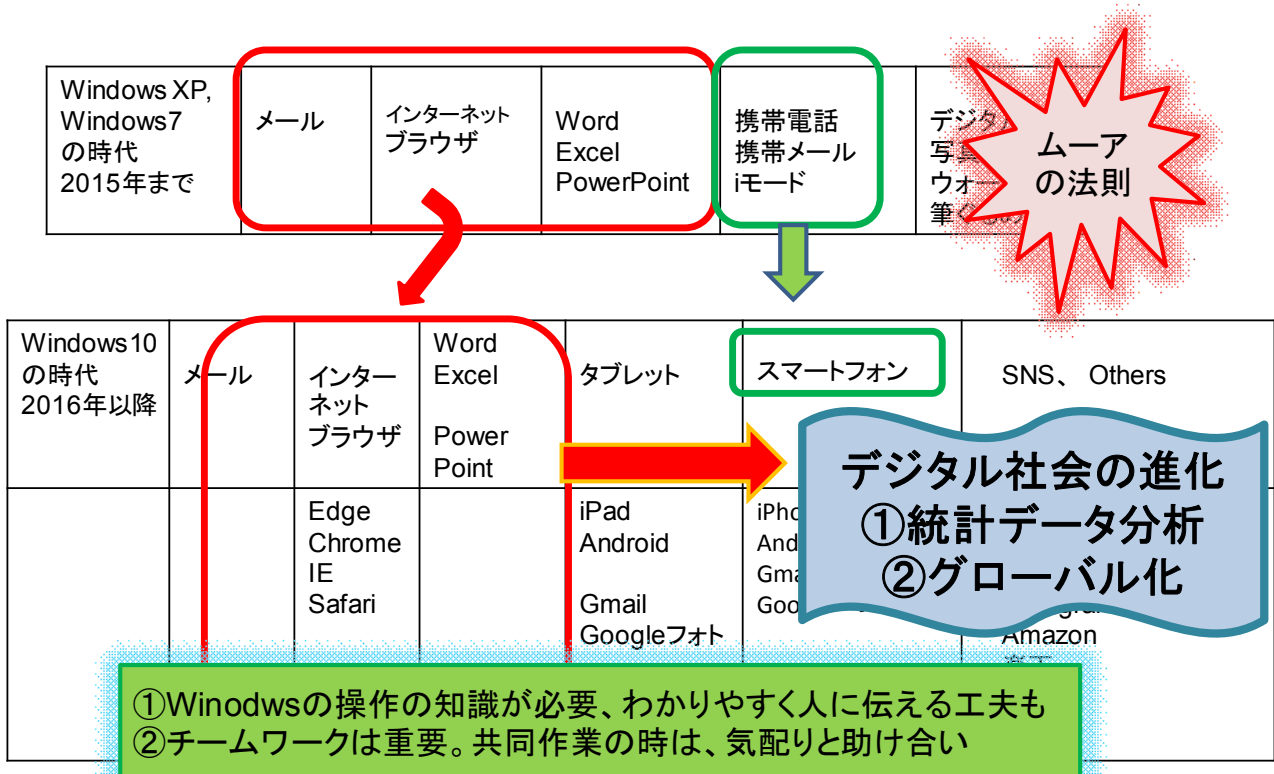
| Windows XP, Windows7 の時代 2015年まで | メール | インターネット ブラウザ | Word Excel PowerPoint | 携帯電話 携帯メール iモード | デジタ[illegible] 写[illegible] ウォー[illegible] 筆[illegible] |
|---|---|---|---|---|---|

ムーア の法則

| Windows10 の時代 2016年以降 | メール | インターネット ブラウザ | Word Excel Power Point | タブレット | スマートフォン | SNS、 Others |
|---|---|---|---|---|---|---|
| | | Edge Chrome IE Safari | | iPad Android Gmail Googleフォト | iPho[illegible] And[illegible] Gma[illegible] Goo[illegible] | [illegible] Amazon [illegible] |

デジタル社会の進化
①統計データ分析
②グローバル化

①Winodwsの操作の知識が必要、わかりやすく人に伝える工夫も
②チームワークは重要。共同作業の時は、気配りと助け合い